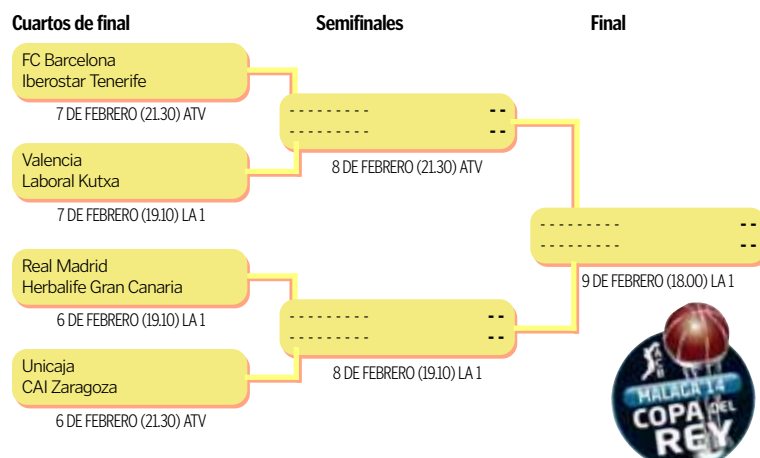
Cuartos de final

FC Barcelona
Iberostar Tenerife

7 DE FEBRERO (21.30) ATV

Valencia
Laboral Kutxa

7 DE FEBRERO (19.10) LA 1

Real Madrid
Herbalife Gran Canaria

6 DE FEBRERO (19.10) LA 1

Unicaja
CAI Zaragoza

6 DE FEBRERO (21.30) ATV

Semifinales

- - - - - - - - - -   - -
- - - - - - - - - -   - -

8 DE FEBRERO (21.30) ATV

- - - - - - - - - -   - -
- - - - - - - - - -   - -

8 DE FEBRERO (19.10) LA 1

Final

- - - - - - - - - -   - -
- - - - - - - - - -   - -

9 DE FEBRERO (18.00) LA 1

ACB
MÁLAGA 14
COPA DEL
REY